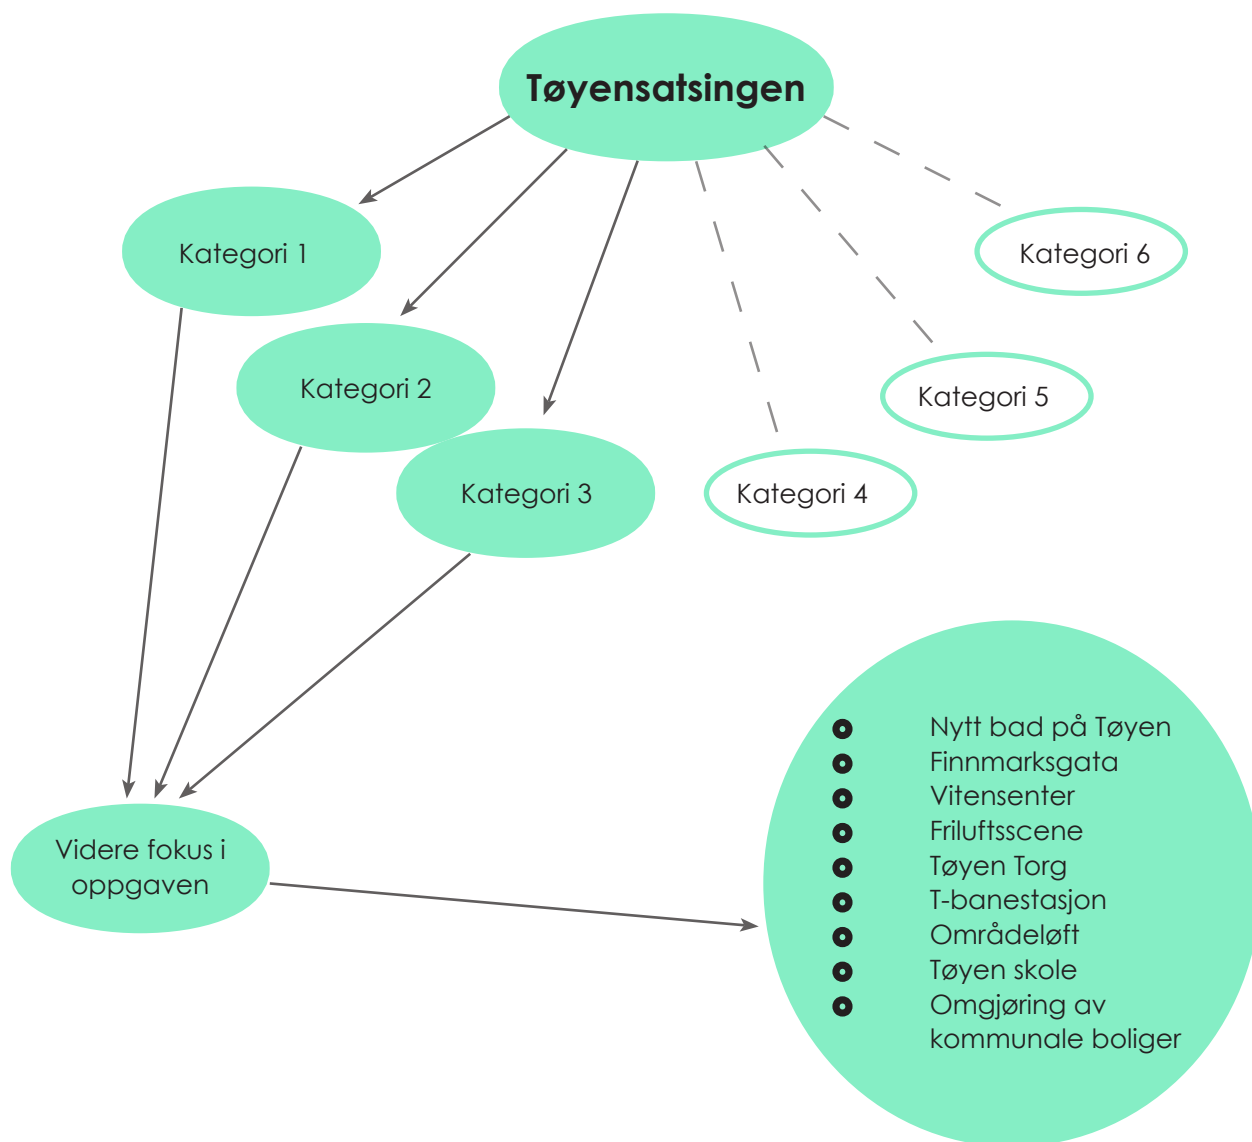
Tøyensatsingen

Kategori 1

Kategori 2

Kategori 3

Kategori 4

Kategori 5

Kategori 6

Videre fokus i oppgaven

- Nytt bad på Tøyen
- Finnmarksgata
- Vitensenter
- Friluftsscene
- Tøyen Torg
- T-banestasjon
- Områdeløft
- Tøyen skole
- Omgjøring av kommunale boliger